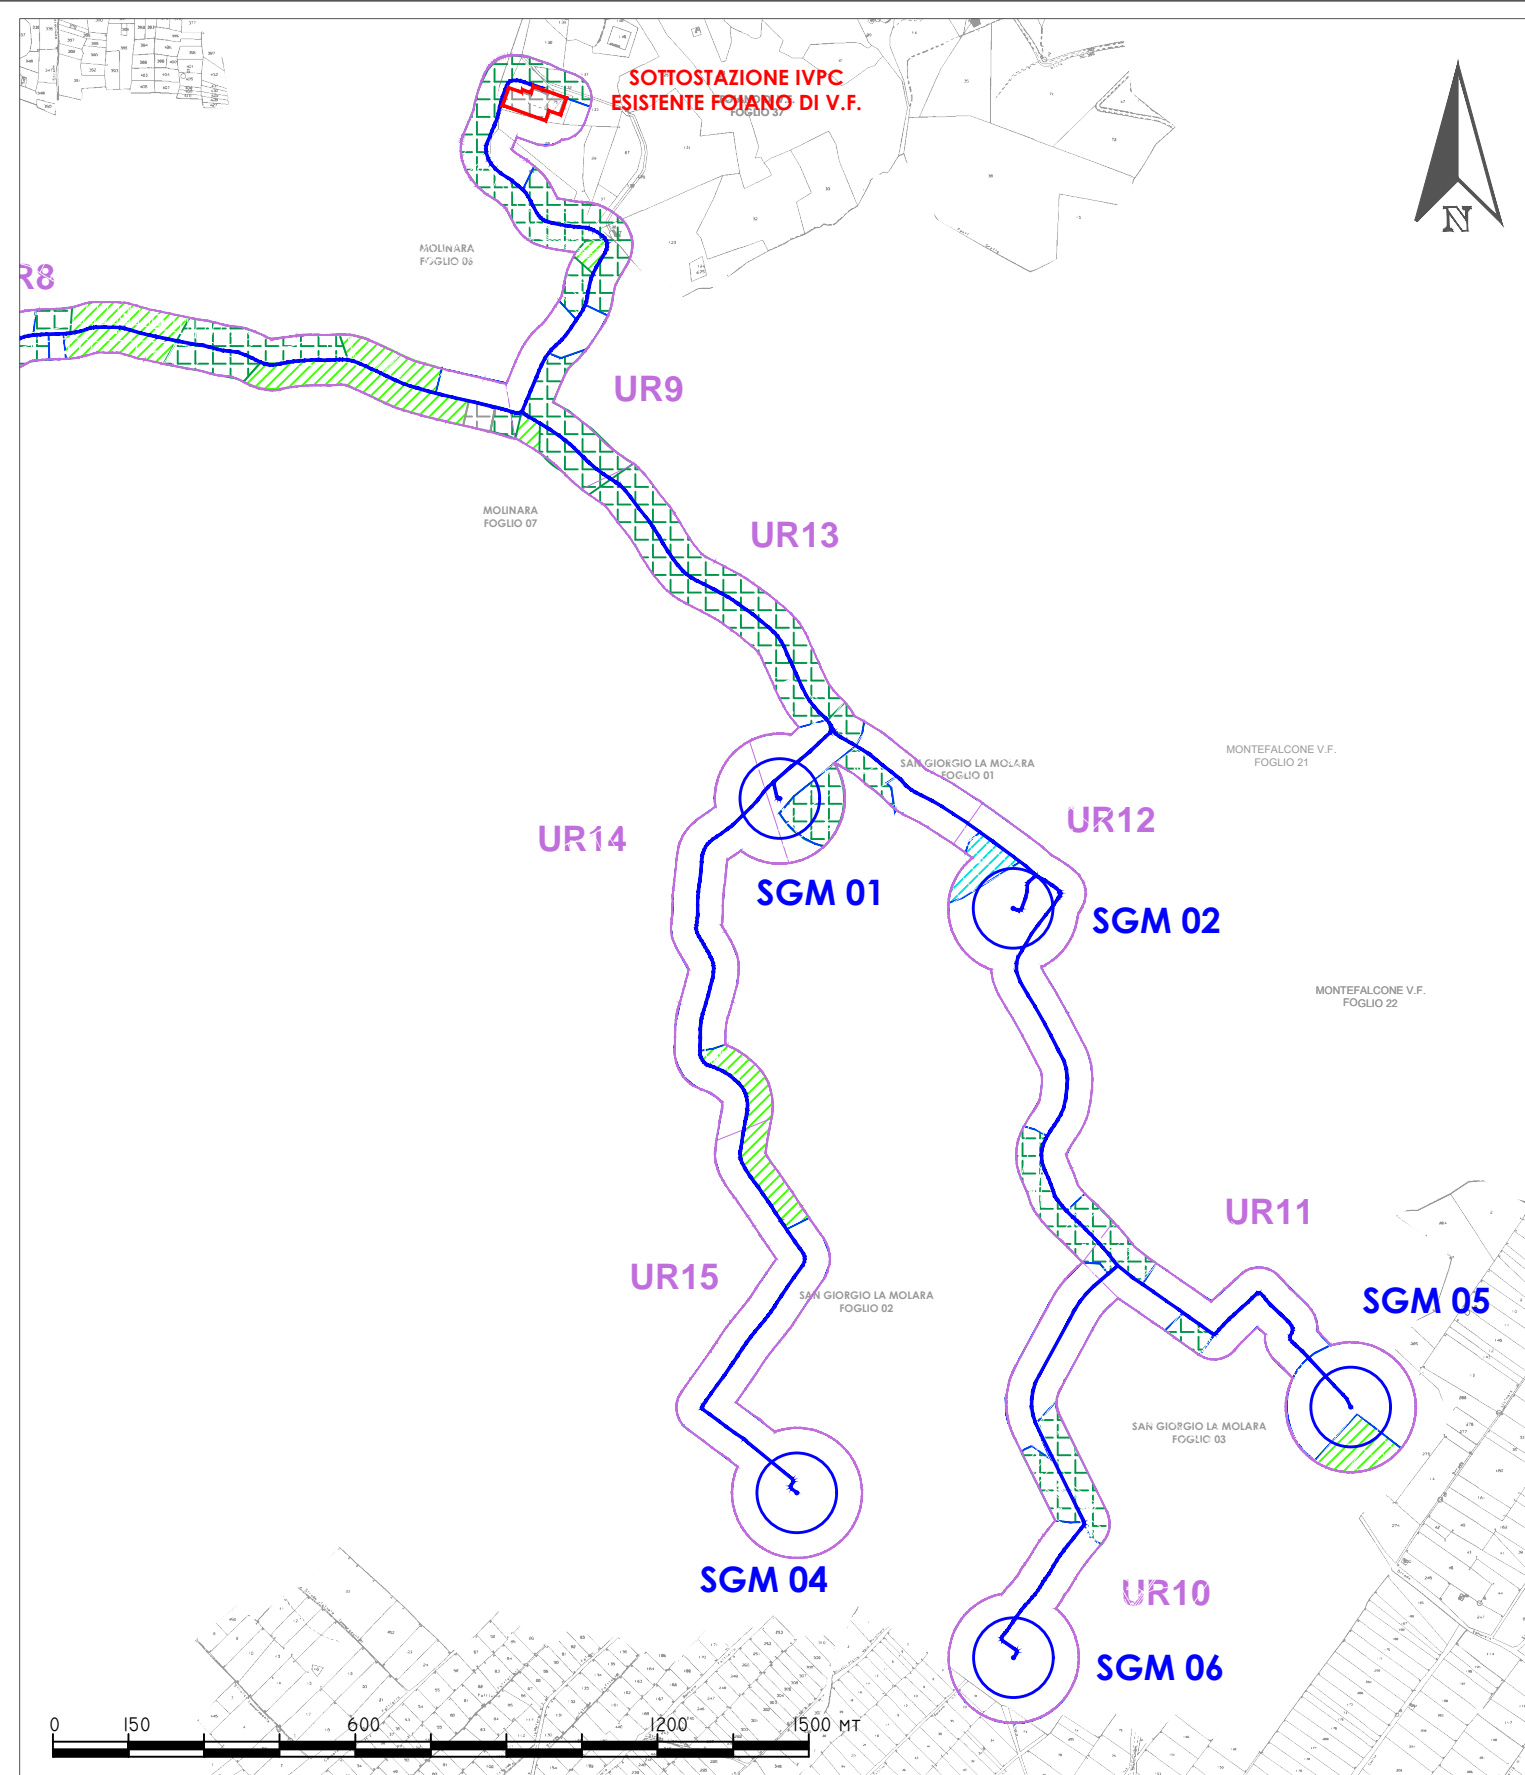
SOTTOSTAZIONE IVPC
ESISTENTE FOIANO DI V.F.

FOGLIO 37

N

MOLINARA
FOGLIO 06

R8

UR9

MOLINARA
FOGLIO 07

UR13

MONTEFALCONE V.F.
FOGLIO 21

SAN GIORGIO LA MOLARA
FOGLIO 01

UR12

UR14

SGM 01

SGM 02

MONTEFALCONE V.F.
FOGLIO 22

UR11

UR15

SAN GIORGIO LA MOLARA
FOGLIO 02

SGM 05

SAN GIORGIO LA MOLARA
FOGLIO 03

SGM 04

UR10

SGM 06

0 150 600 1200 1500 MT